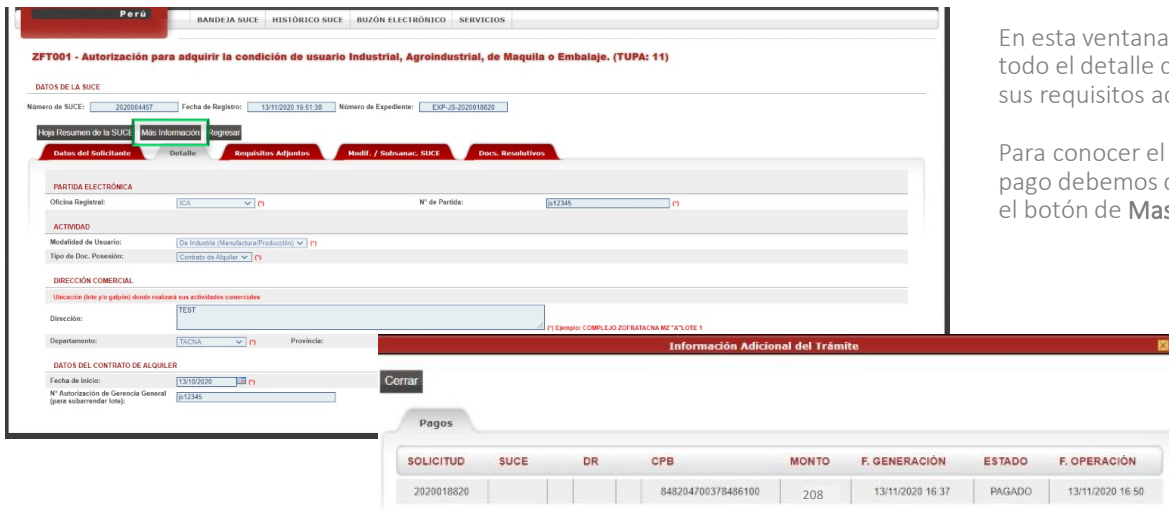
Perú

BANDEJA SUCE | HISTÓRICO SUCE | BUZÓN ELECTRÓNICO | SERVICIOS

ZFT001 - Autorización para adquirir la condición de usuario Industrial, Agroindustrial, de Maquila o Embalaje. (TUPA: 11)

DATOS DE LA SUCE

Número de SUCE: 2020064457 Fecha de Registro: 13/11/2020 16:51:38 Número de Expediente: EXP-JS-2020018820

Hoja Resumen de la SUCE | Más Información | Regresar

Datos del Solicitante | Detalle | Requisitos Adjuntos | Modif. / Subsanac. SUCE | Docs. Resolutivos

PARTIDA ELECTRÓNICA

Oficina Registral: ICA (*) N° de Partida: js12345 (*)

ACTIVIDAD

Modalidad de Usuario: De Industria (Manufactura/Producción) (*)

Tipo de Doc. Posesión: Contrato de Alquiler (*)

DIRECCIÓN COMERCIAL

Ubicación (lote y/o galpón) donde realizará sus actividades comerciales

Dirección: TEST (*) Ejemplo: COMPLEJO ZOFRATACNA MZ "A" LOTE 1

Departamento: TACNA (*) Provincia:

DATOS DEL CONTRATO DE ALQUILER

Fecha de inicio: 13/10/2020 (*)

N° Autorización de Gerencia General (para subarrendar lote): js12345

Información Adicional del Trámite

Cerrar

Pagos

| SOLICITUD | SUCE | DR | CPB | MONTO | F. GENERACIÓN | ESTADO | F. OPERACIÓN |
|---|---|---|---|---|---|---|---|
| 2020018820 | | | 848204700378486100 | 208 | 13/11/2020 16:37 | PAGADO | 13/11/2020 16:50 |

En esta ventana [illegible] todo el detalle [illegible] sus requisitos a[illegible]

Para conocer el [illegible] pago debemos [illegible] el botón de Mas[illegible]